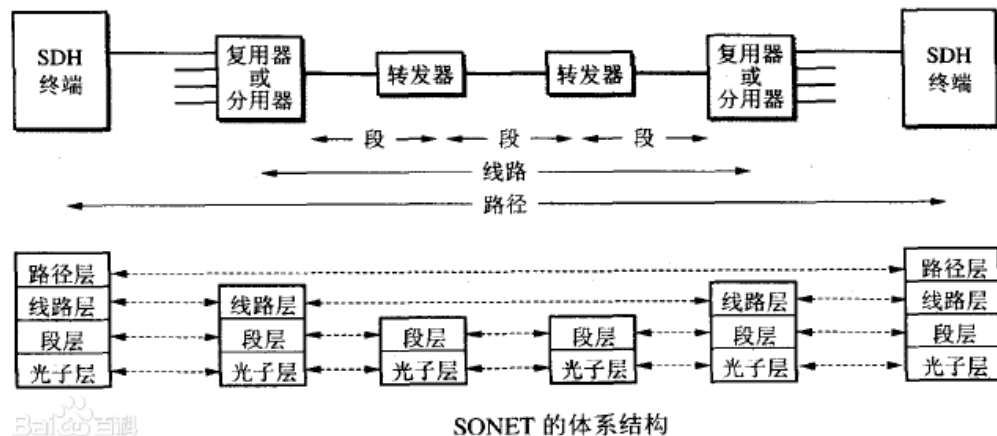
SDH 终端

复用器 或 分用器

转发器

转发器

复用器 或 分用器

SDH 终端

段

段

段

线路

路径

路径层

线路层

段层

光子层

线路层

段层

光子层

段层

光子层

段层

光子层

线路层

段层

光子层

路径层

线路层

段层

光子层

Baidu百科

SONET 的体系结构